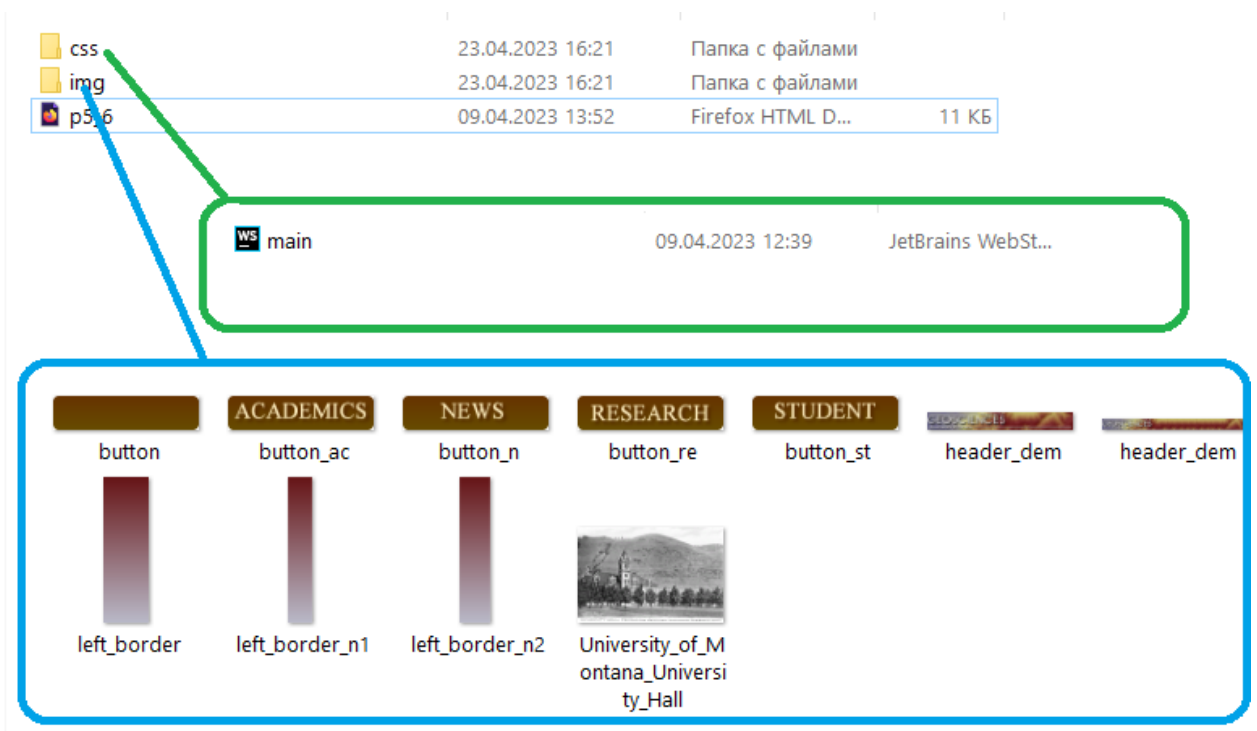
css 23.04.2023 16:21 Папка с файлами
img 23.04.2023 16:21 Папка с файлами
p5_6 09.04.2023 13:52 Firefox HTML D... 11 КБ

main 09.04.2023 12:39 JetBrains WebSt...

ACADEMICS NEWS RESEARCH STUDENT

button button_ac button_n button_re button_st header_dem header_dem

left_border left_border_n1 left_border_n2 University_of_Montana_University_Hall